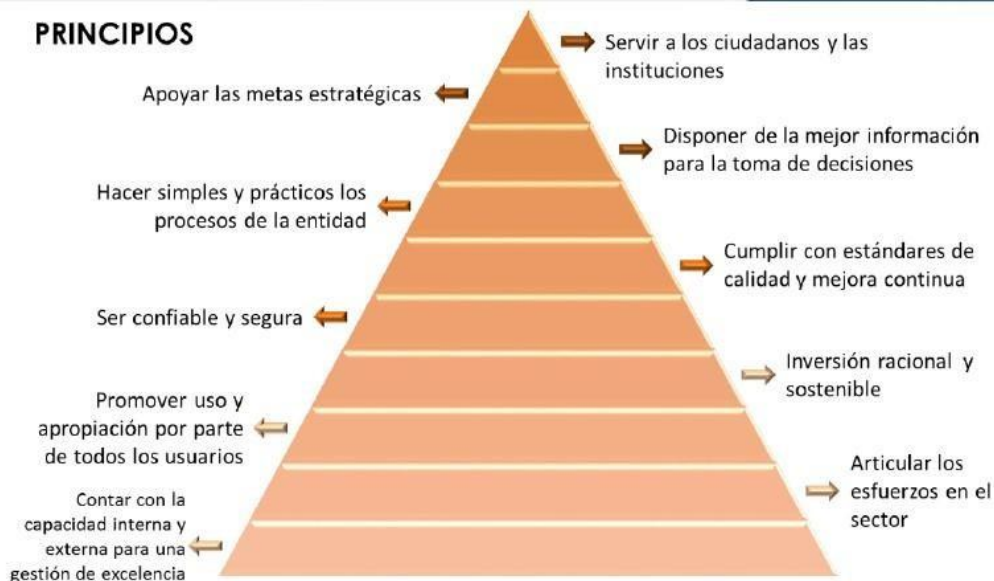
PRINCIPIOS

Servir a los ciudadanos y las instituciones

Apoyar las metas estratégicas

Disponer de la mejor información para la toma de decisiones

Hacer simples y prácticos los procesos de la entidad

Cumplir con estándares de calidad y mejora continua

Ser confiable y segura

Inversión racional y sostenible

Promover uso y apropiación por parte de todos los usuarios

Articular los esfuerzos en el sector

Contar con la capacidad interna y externa para una gestión de excelencia